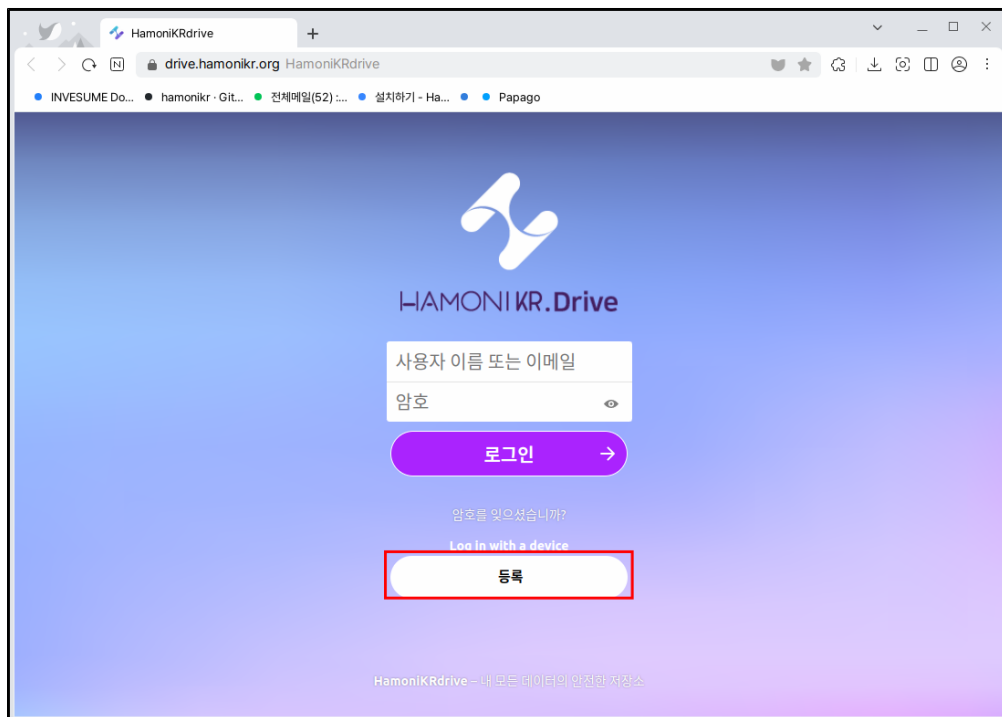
HamoniKRdrive
+
drive.hamonikr.org HamoniKRdrive
INVESUME Do... hamonikr · Git... 전체메일(52) :... 설치하기 - Ha... Papago

HAMONIKR.Drive

사용자 이름 또는 이메일
암호
로그인

암호를 잊으셨습니까?
Log in with a device
등록

HamoniKRdrive – 내 모든 데이터의 안전한 저장소